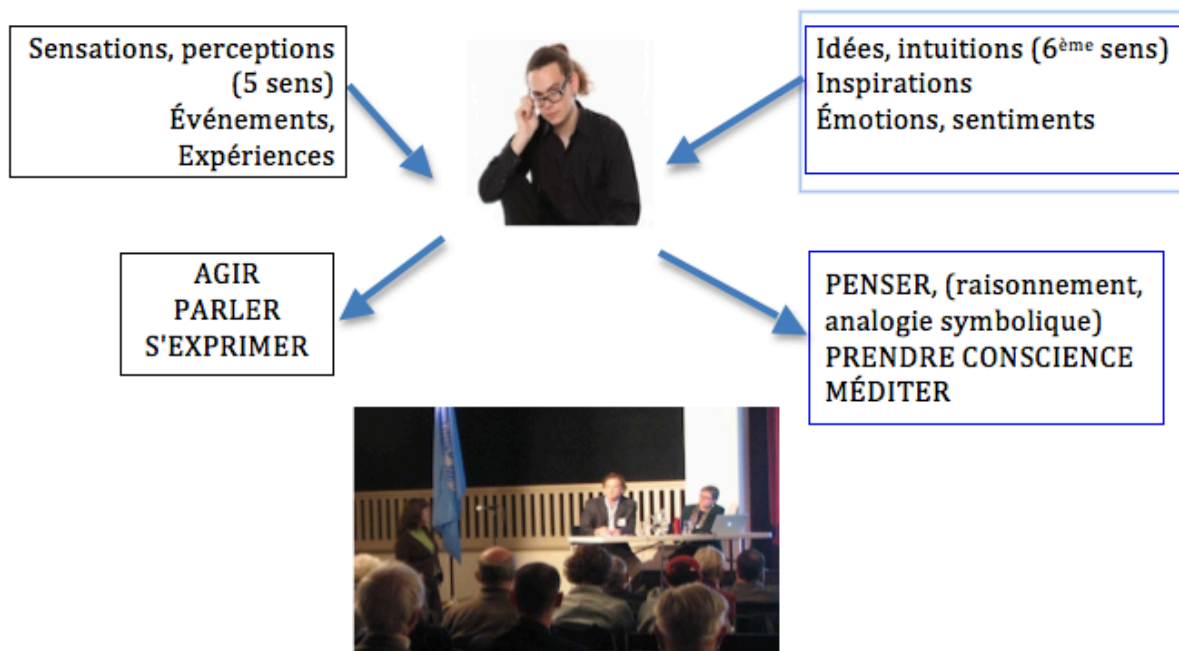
Sensations, perceptions (5 sens)
Événements, Expériences

Idées, intuitions (6$^{ème}$ sens)
Inspirations
Émotions, sentiments

AGIR
PARLER
S'EXPRIMER

PENSER, (raisonnement, analogie symbolique)
PRENDRE CONSCIENCE
MÉDITER